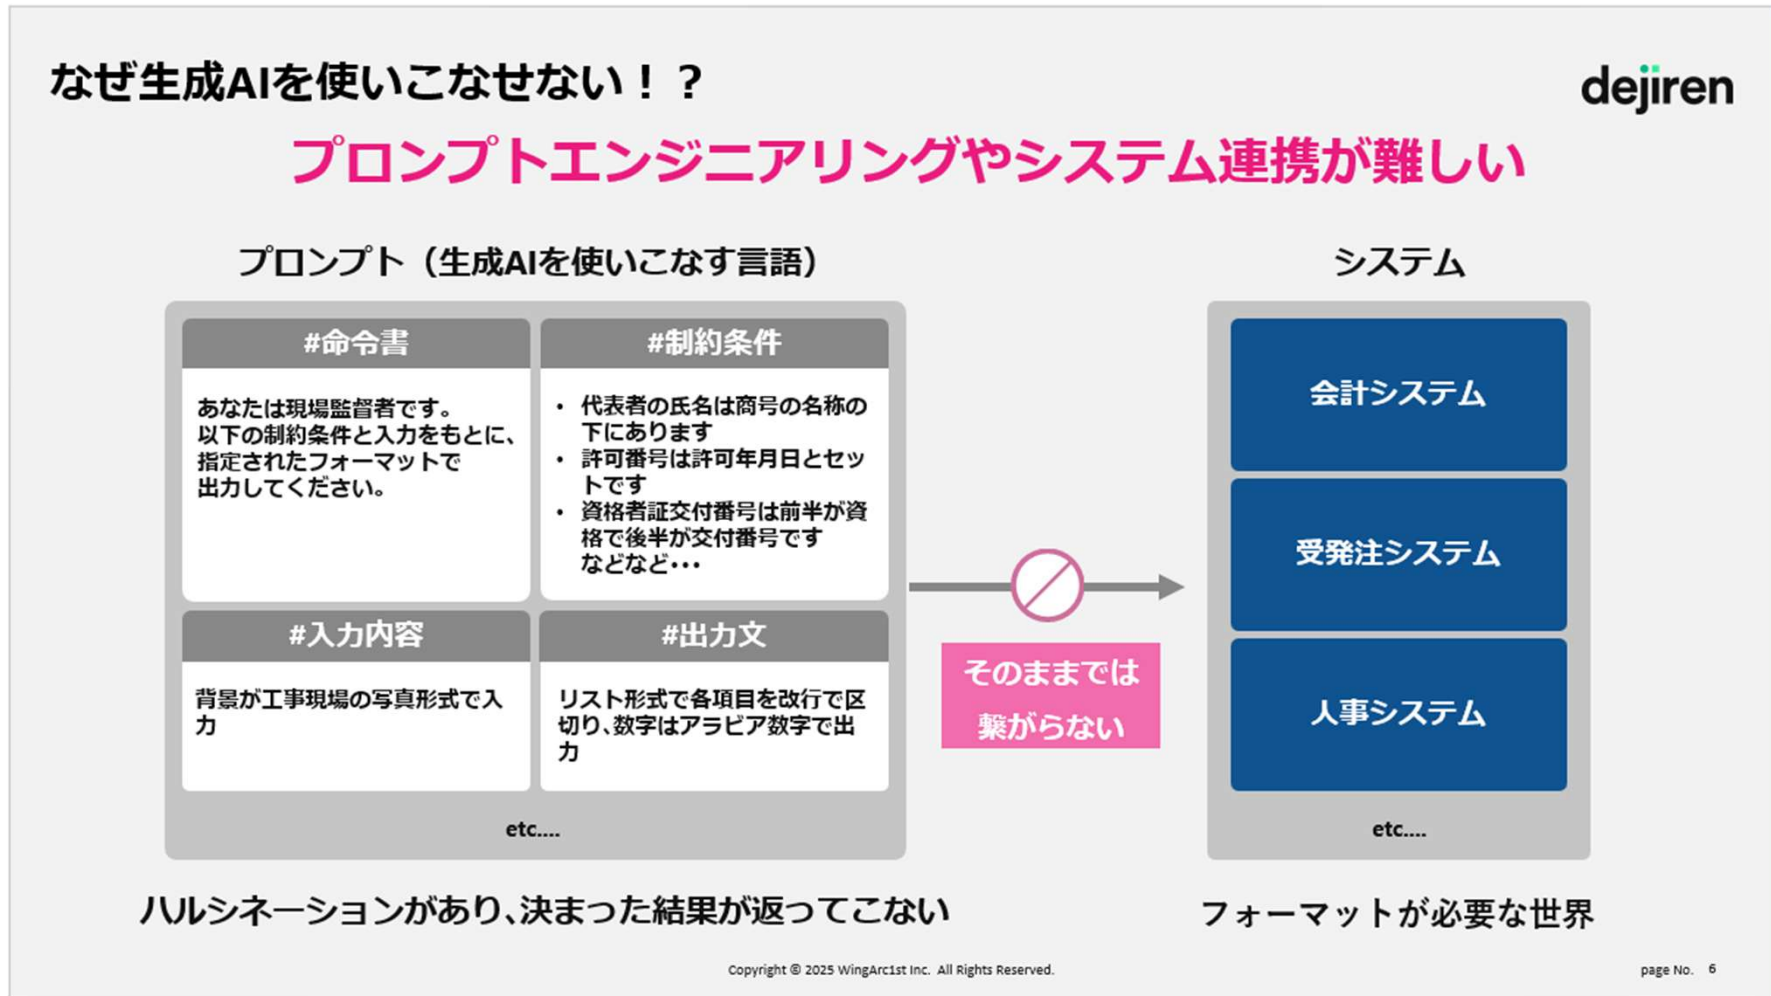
なぜ生成AIを使いこなせない！？

dejiren

プロンプトエンジニアリングやシステム連携が難しい

プロンプト（生成AIを使いこなす言語）

#命令書

あなたは現場監督者です。
以下の制約条件と入力をもとに、指定されたフォーマットで出力してください。

#制約条件

• 代表者の氏名は商号の名称の下にあります
• 許可番号は許可年月日とセットです
• 資格者証交付番号は前半が資格で後半が交付番号です
などなど･･･

#入力内容

背景が工事現場の写真形式で入力

#出力文

リスト形式で各項目を改行で区切り、数字はアラビア数字で出力

etc....

そのままでは繋がらない

システム

会計システム

受発注システム

人事システム

etc....

ハルシネーションがあり、決まった結果が返ってこない

フォーマットが必要な世界

Copyright © 2025 WingArc1st Inc. All Rights Reserved.

page No. 6